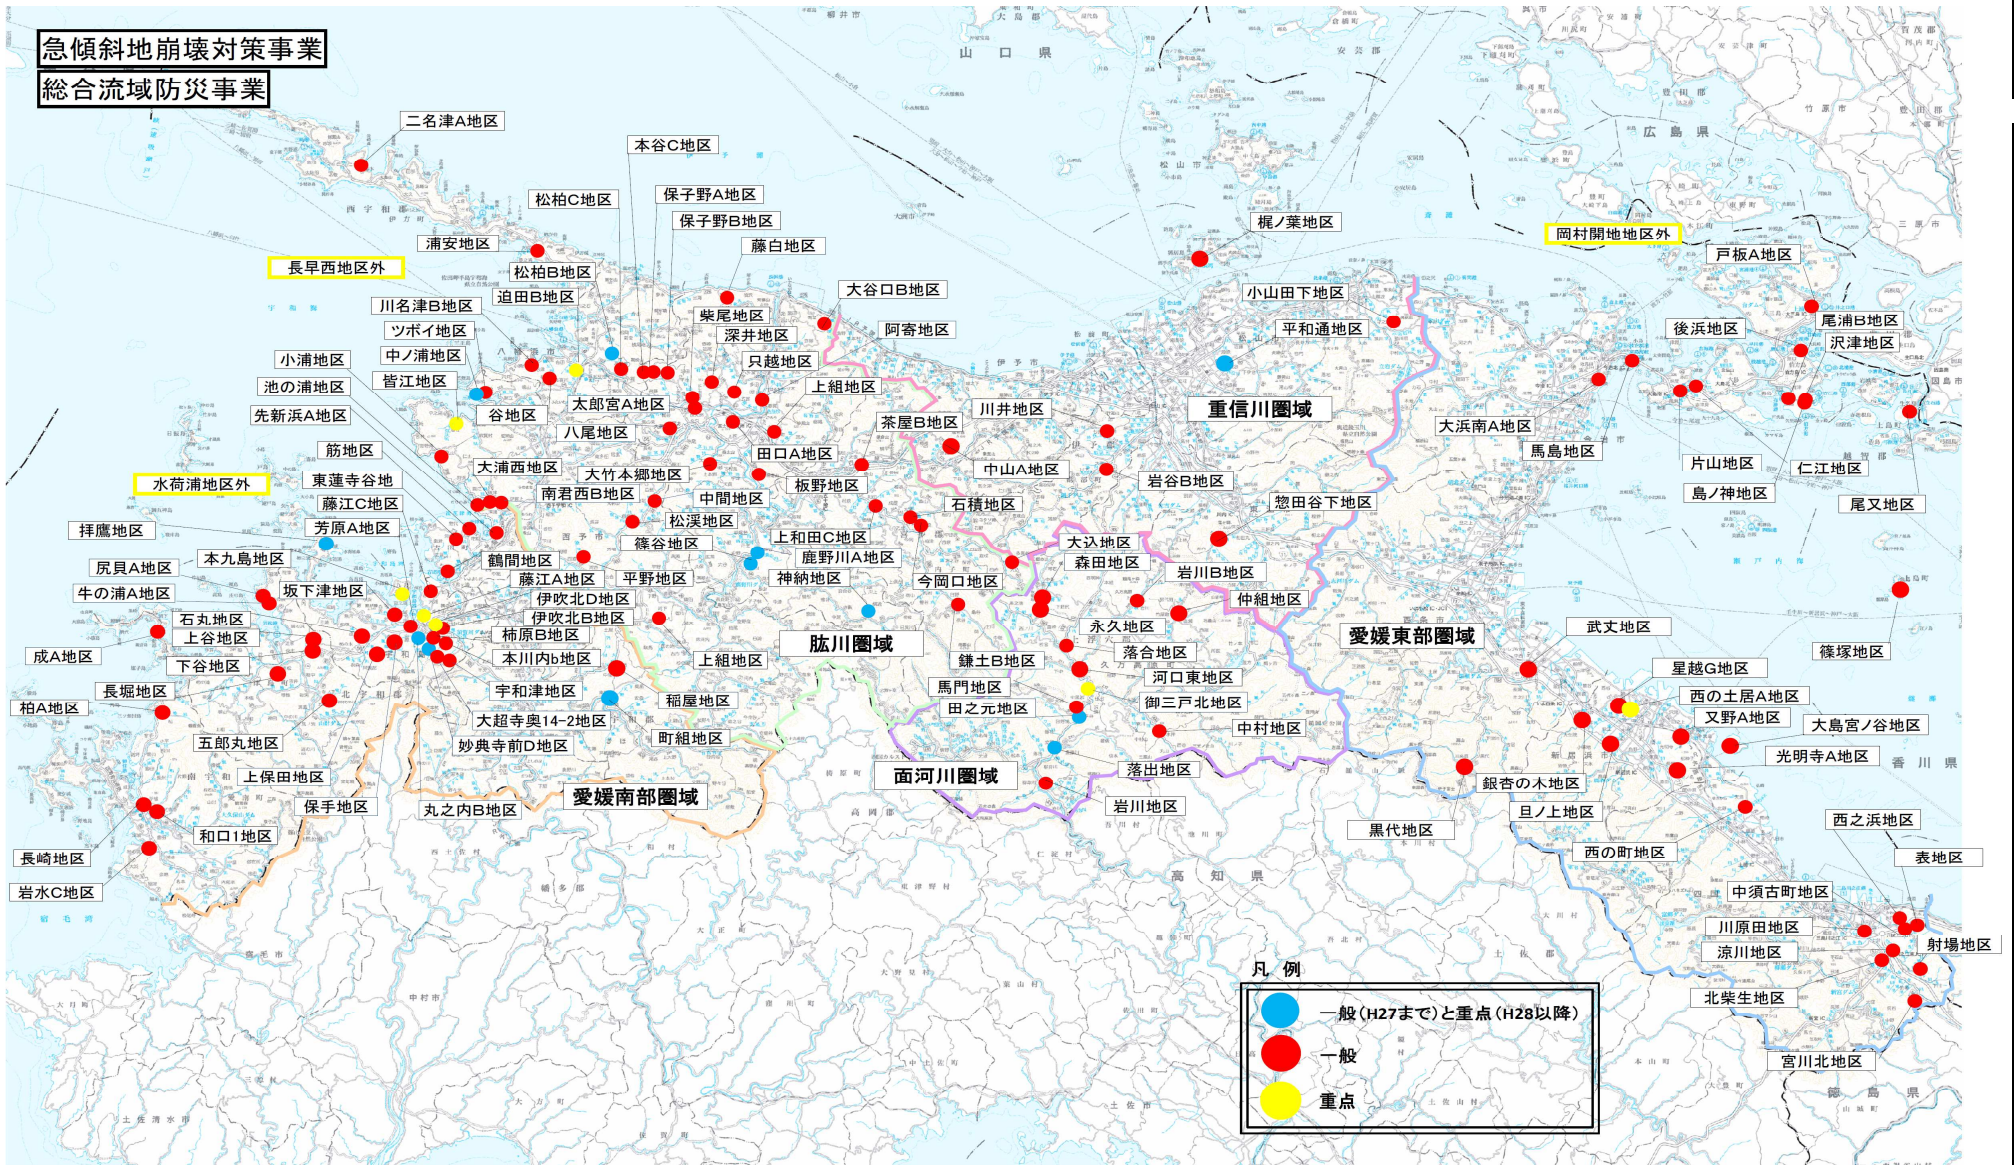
急傾斜地崩壊対策事業
総合流域防災事業

山口県
広島県
香川県
高知県
徳島県

二名津A地区
本谷C地区
松柏C地区
保子野A地区
保子野B地区
浦安地区
藤白地区
長早西地区外
松柏B地区
迫田B地区
大谷口B地区
川名津B地区
柴尾地区
ツボイ地区
深井地区
阿寄地区
小浦地区
中ノ浦地区
只越地区
池の浦地区
皆江地区
上組地区
先新浜A地区
太郎宮A地区
谷地区
八尾地区
茶屋B地区
川井地区
筋地区
田口A地区
大浦西地区
大竹本郷地区
中山A地区
東蓮寺谷地区
水荷浦地区外
板野地区
藤江C地区
南君西B地区
中間地区
石積地区
拝鷹地区
芳原A地区
松渓地区
上和田C地区
篠谷地区
鹿野川A地区
本九島地区
鶴間地区
尻貝A地区
藤江A地区
平野地区
神納地区
今岡口地区
牛の浦A地区
坂下津地区
伊吹北D地区
伊吹北B地区
石丸地区
柿原B地区
上谷地区
肱川圏域
成A地区
本川内b地区
上組地区
下谷地区
宇和津地区
長堀地区
稲屋地区
柏A地区
大超寺奥14-2地区
五郎丸地区
町組地区
妙典寺前D地区
上保田地区
保手地区
愛媛南部圏域
丸之内B地区
和口1地区
長崎地区
岩水C地区
梶ノ葉地区
岡村開地地区外
戸板A地区
小山田下地区
平和通地区
後浜地区
尾浦B地区
沢津地区
重信川圏域
大浜南A地区
馬島地区
片山地区
仁江地区
島ノ神地区
尾又地区
岩谷B地区
惣田谷下地区
大込地区
森田地区
岩川B地区
仲組地区
永久地区
落合地区
河口東地区
鎌土B地区
馬門地区
田之元地区
御三戸北地区
中村地区
面河川圏域
落出地区
岩川地区
愛媛東部圏域
武丈地区
篠塚地区
星越G地区
西の土居A地区
又野A地区
大島宮ノ谷地区
光明寺A地区
銀杏の木地区
旦ノ上地区
黒代地区
西の町地区
西之浜地区
表地区
中須古町地区
川原田地区
涼川地区
射場地区
北柴生地区
宮川北地区

凡例
一般(H27まで)と重点(H28以降)
一般
重点